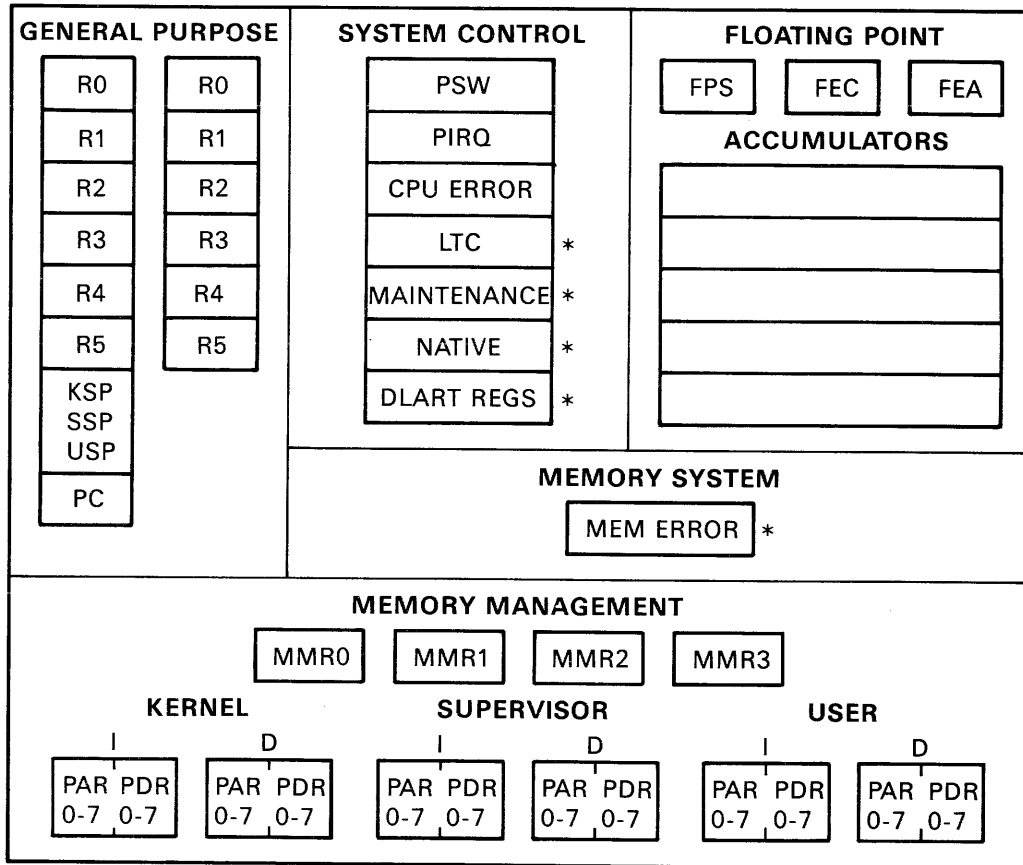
GENERAL PURPOSE

| R0 | R0 |
|---|---|
| R1 | R1 |
| R2 | R2 |
| R3 | R3 |
| R4 | R4 |
| R5 | R5 |
| KSP SSP USP | |
| PC | |

SYSTEM CONTROL

PSW
PIRQ
CPU ERROR
LTC *
MAINTENANCE *
NATIVE *
DLART REGS *

FLOATING POINT

FPS FEC FEA

ACCUMULATORS

MEMORY SYSTEM

MEM ERROR *

MEMORY MANAGEMENT

MMR0 MMR1 MMR2 MMR3

KERNEL
I
PAR 0-7 PDR 0-7
D
PAR 0-7 PDR 0-7

SUPERVISOR
I
PAR 0-7 PDR 0-7
D
PAR 0-7 PDR 0-7

USER
I
PAR 0-7 PDR 0-7
D
PAR 0-7 PDR 0-7